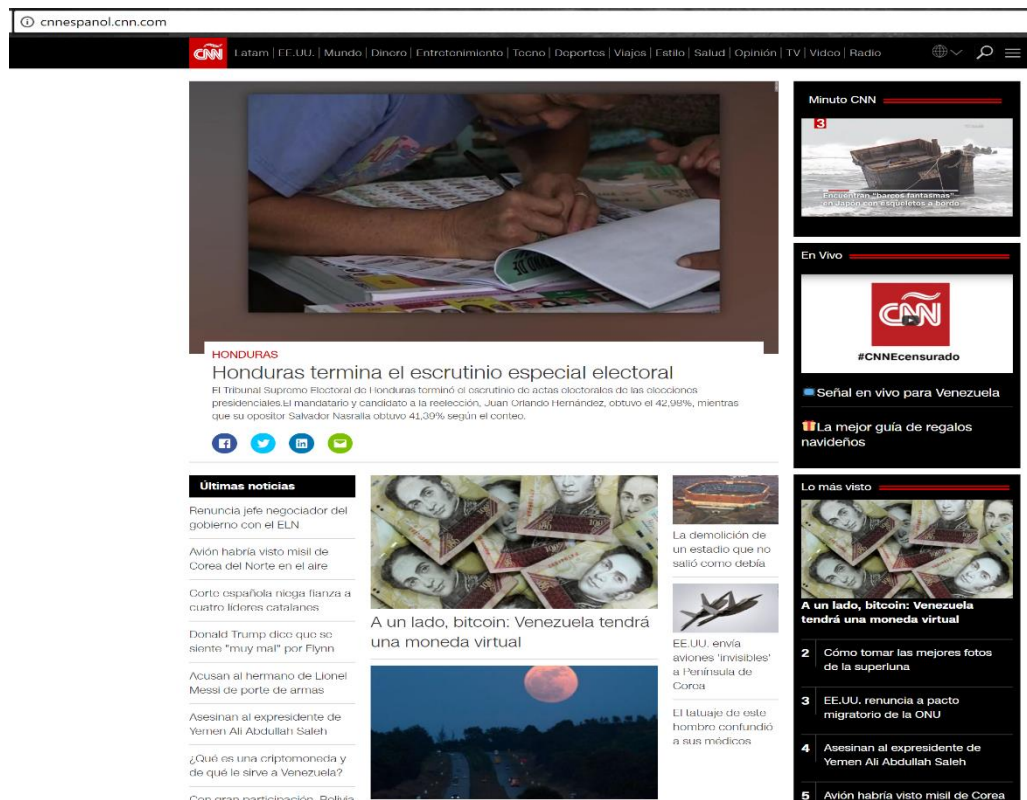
cnnespanol.cnn.com

CNN Latam | EE.UU. | Mundo | Dinero | Entretenimiento | Tecno | Deportes | Viajes | Estilo | Salud | Opinión | TV | Video | Radio

HONDURAS
Honduras termina el escrutinio especial electoral
El Tribunal Supremo Electoral de Honduras terminó el escrutinio de actas electorales de las elecciones presidenciales.El mandatario y candidato a la reelección, Juan Orlando Hernández, obtuvo el 42,98%, mientras que su opositor Salvador Nasralla obtuvo 41,39% según el conteo.

Minuto CNN
3
Encuentran "barcos fantasmas" en Japón con esqueletos a bordo

En Vivo
CNN
#CNNEcensurado
Señal en vivo para Venezuela
La mejor guía de regalos navideños

Últimas noticias
Renuncia jefe negociador del gobierno con el ELN
Avión habría visto misil de Corea del Norte en el aire
Corte española niega fianza a cuatro líderes catalanes
Donald Trump dice que se siente "muy mal" por Flynn
Acusan al hermano de Lionel Messi de porte de armas
Asesinan al expresidente de Yemen Ali Abdullah Saleh
¿Qué es una criptomoneda y de qué le sirve a Venezuela?
Con gran participación, Bolivia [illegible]

A un lado, bitcoin: Venezuela tendrá una moneda virtual

La demolición de un estadio que no salió como debía
EE.UU. envía aviones 'invisibles' a Península de Corea
El tatuaje de este hombre confundió a sus médicos

Lo más visto
A un lado, bitcoin: Venezuela tendrá una moneda virtual
2 Cómo tomar las mejores fotos de la superluna
3 EE.UU. renuncia a pacto migratorio de la ONU
4 Asesinan al expresidente de Yemen Ali Abdullah Saleh
5 Avión habría visto misil de Corea